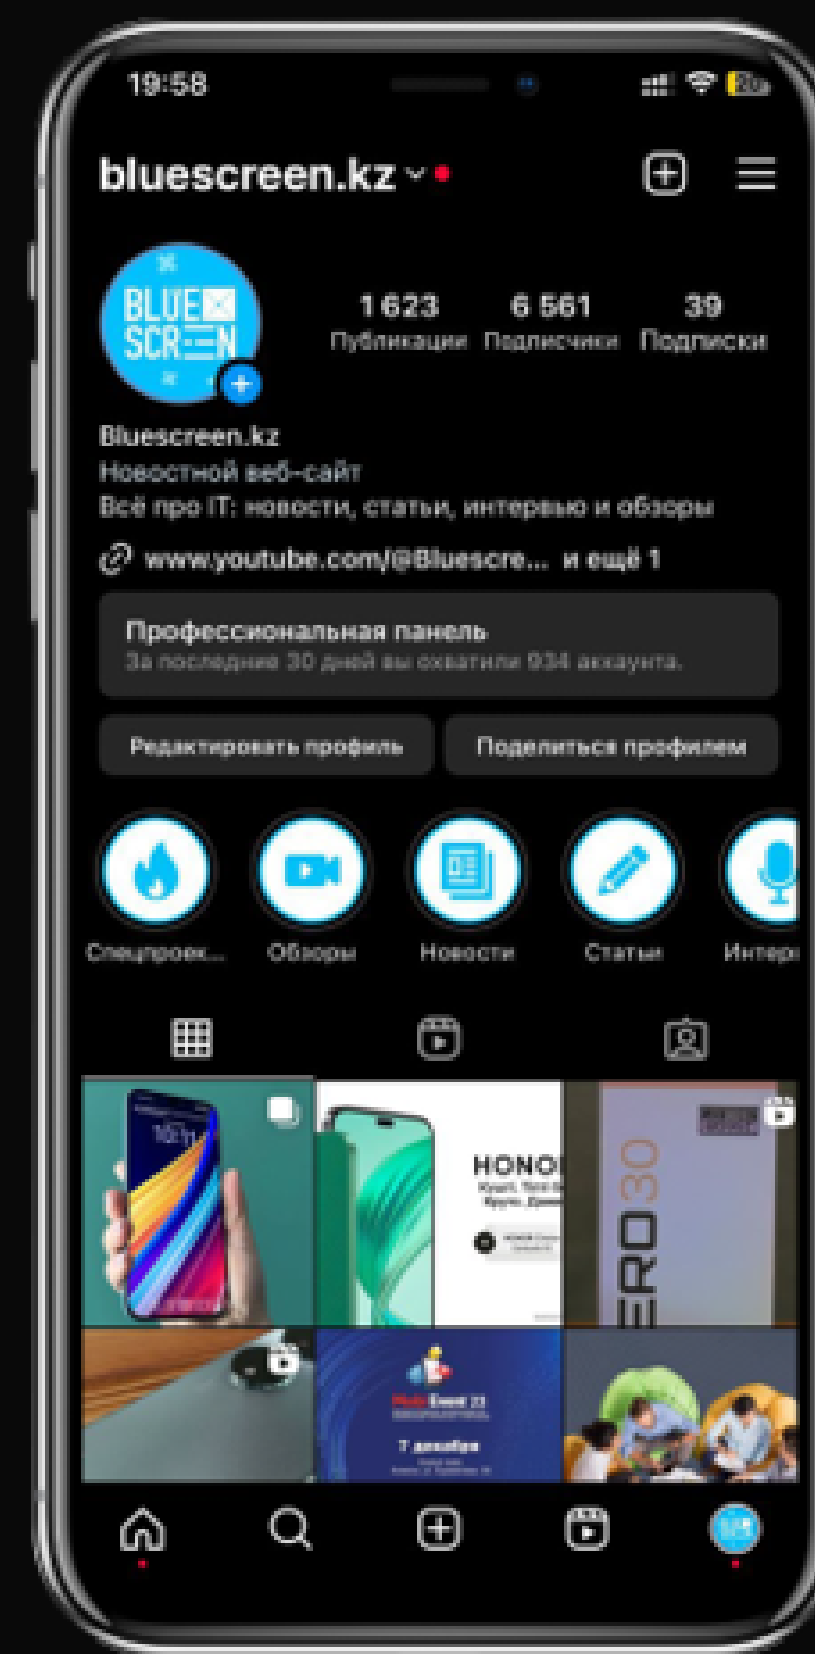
19:58

bluescreen.kz

BLUE SCREEN

1 623 Публикации
6 561 Подписчики
39 Подписки

Bluescreen.kz
Новостной веб-сайт
Всё про IT: новости, статьи, интервью и обзоры

www.youtube.com/@Bluescre... и ещё 1

Профессиональная панель
За последние 30 дней вы охватили 934 аккаунта.

Редактировать профиль
Поделиться профилем

Спецпроек...
Обзоры
Новости
Статьи
Интер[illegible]

HONO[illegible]

ERO 30

7 декабря